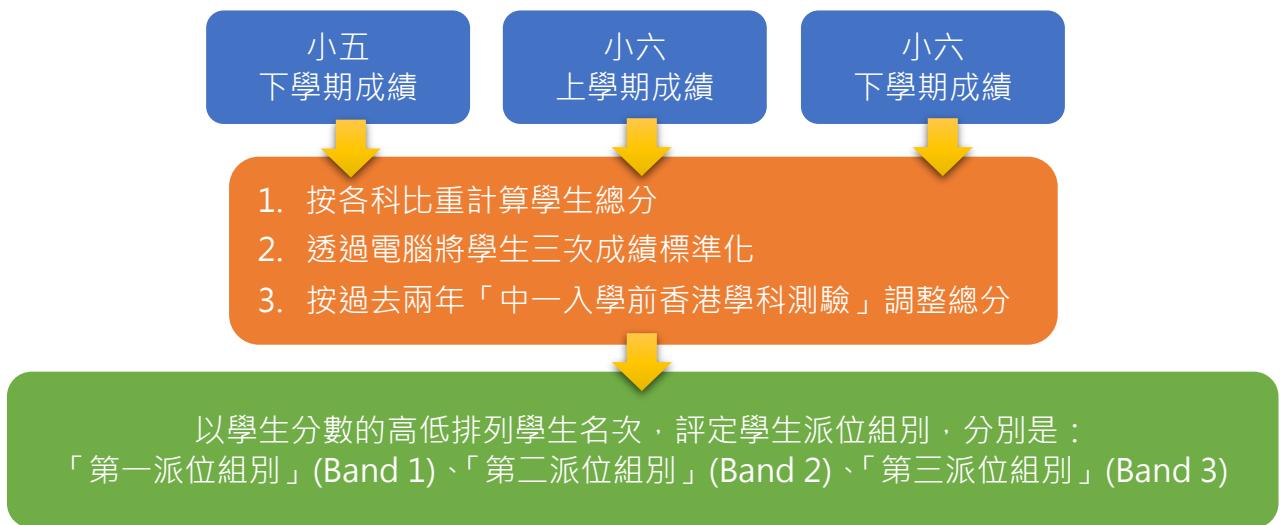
小五
下學期成績

小六
上學期成績

小六
下學期成績

1. 按各科比重計算學生總分
2. 透過電腦將學生三次成績標準化
3. 按過去兩年「中一入學前香港學科測驗」調整總分

以學生分數的高低排列學生名次，評定學生派位組別，分別是：
「第一派位組別」(Band 1)、「第二派位組別」(Band 2)、「第三派位組別」(Band 3)